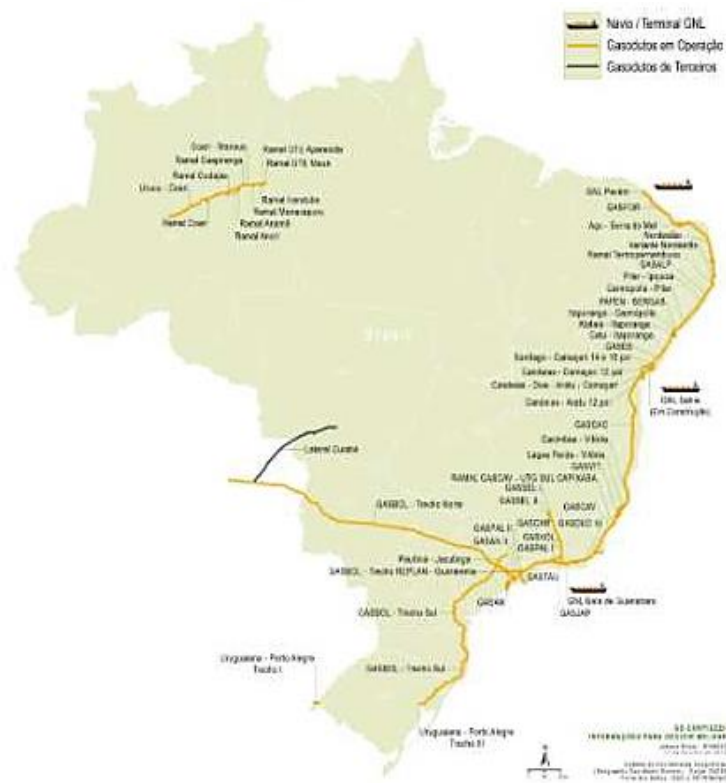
Navio / Terminal GNL
Gasodutos em Operação
Gasodutos de Terceiros

Coari - Manaus
Ramal Caapiranga
Ramal Codajás
Urucu - Coari
Ramal Coari
Ramal UTE Aparecida
Ramal UTE Mauá
Ramal Iranduba
Ramal Manacapuru
Ramal Anamã
Ramal Anori

Brasil

GNL Pecém
GASFOR
Açu - Serra do Mel
Nordestão
Ramal Termopernambuco
GASALP
Pilar - Ipojuca
Carmópolis - Pilar
PAPEN - SERGAS
Itaporanga - Carmópolis
Atalaia - Itaporanga
Catu - Itaporanga
GASEB
Santiago - Camaçari 14 e 18 pol
Candeias - Camaçari 12 pol
Candeias - Dow - Aratu - Camaçari
Candeias - Aratu 12 pol
GNL Bahia (Em Construção)
GASCAC
Cacimbas - Vitória
Lagoa Parda - Vitória
GASVIT
RAMAL GASCAV - UTG SUL CAPIXABA
GASBEL I
GASBEL II
GASCAV
GASDUC III
GASPAL II
GASAN II
GASCAR
GASVOL
GASPAL I
GASTAU
GNL Baía de Guanabara
GASJAP
Lateral Cuiabá
GASBOL - Trecho Norte
Paulínia - Jacutinga
GASBOL - Trecho REPLAN - Guararema
GASPAJ
GASBOL - Trecho Sul
Uruguaiana - Porto Alegre Trecho I
GASBOL - Trecho Sul
Uruguaiana - Porto Alegre Trecho III
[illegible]